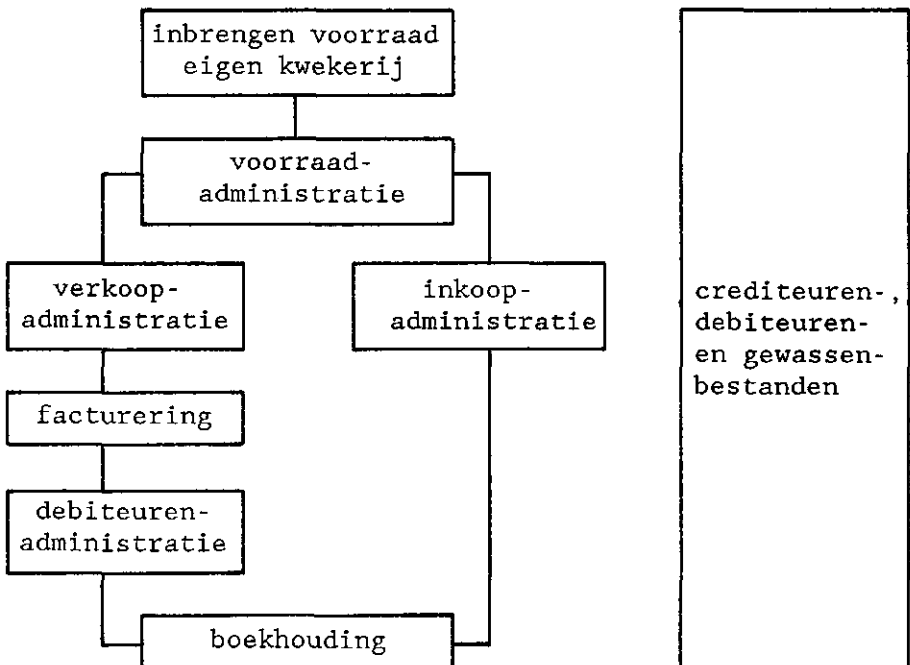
inbrengen voorraad eigen kwekerij

voorraad-administratie

verkoop-administratie

inkoop-administratie

facturering

debiteuren-administratie

boekhouding

crediteuren-, debiteuren- en gewassen-bestanden